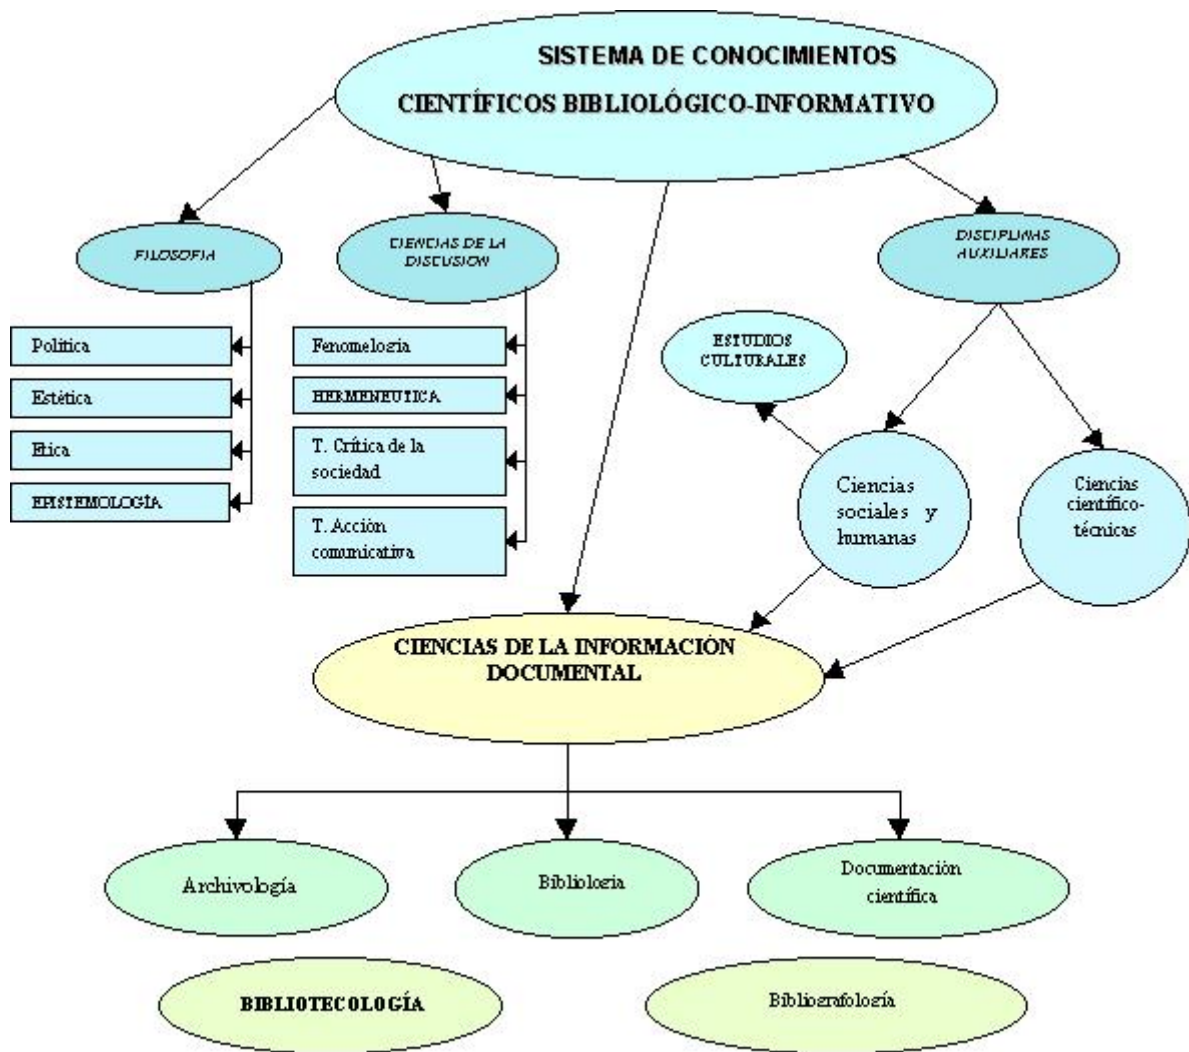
SISTEMA DE CONOCIMIENTOS
CIENTÍFICOS BIBLIOLÓGICO-INFORMATIVO

FILOSOFIA

CIENCIAS DE LA DISCUSION

DISCIPLINAS AUXILIARES

Politica

Estética

Etica

EPISTEMOLOGÍA

Fenomelogía

HERMENEUTICA

T. Crítica de la sociedad

T. Acción communicativa

ESTUDIOS CULTURALES

Ciencias sociales y humanas

Ciencias científico-técnicas

CIENCIAS DE LA INFORMACIÓN DOCUMENTAL

Archivología

Biblioloría

Documentación científica

BIBLIOTECOLOGÍA

Bibliografología